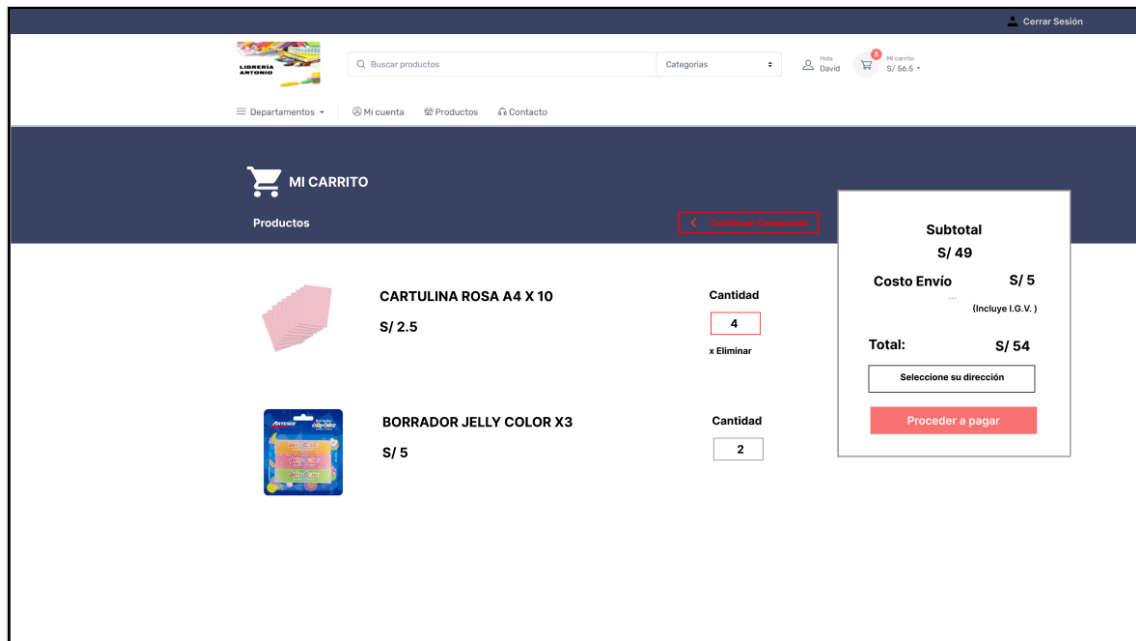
Cerrar Sesión

LIBRERÍA ANTONIO

Buscar productos

Categorias

Hola David

2 Mi carrito S/ 56.5

Departamentos

Mi cuenta

Productos

Contacto

MI CARRITO

Productos

Continuar Comprando

Subtotal
S/ 49

Costo Envío S/ 5

(Incluye I.G.V. )

Total: S/ 54

Seleccione su dirección

Proceder a pagar

CARTULINA ROSA A4 X 10

S/ 2.5

Cantidad

4

x Eliminar

BORRADOR JELLY COLOR X3

S/ 5

Cantidad

2